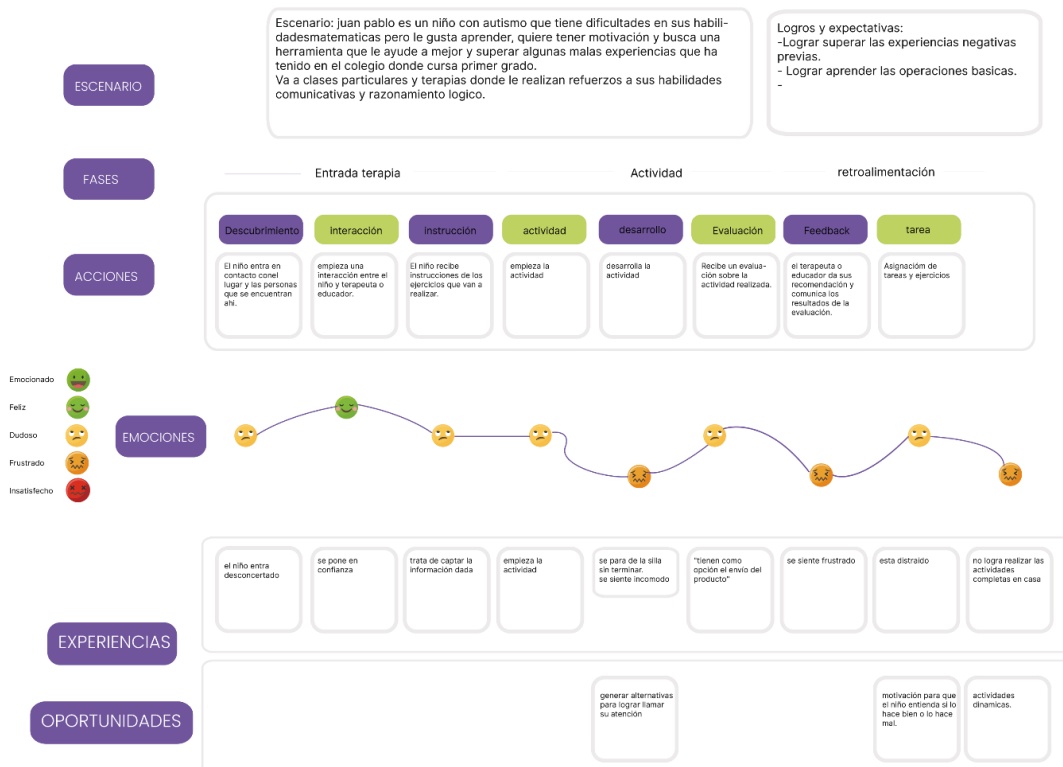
ESCENARIO

Escenario: juan pablo es un niño con autismo que tiene dificultades en sus habilidadesmatematicas pero le gusta aprender, quiere tener motivación y busca una herramienta que le ayude a mejor y superar algunas malas experiencias que ha tenido en el colegio donde cursa primer grado.
Va a clases particulares y terapias donde le realizan refuerzos a sus habilidades comunicativas y razonamiento logico.

Logros y expectativas:
-Lograr superar las experiencias negativas previas.
- Lograr aprender las operaciones basicas.
-

FASES

Entrada terapia

Actividad

retroalimentación

Descubrimiento

interacción

instrucción

actividad

desarrollo

Evaluación

Feedback

tarea

ACCIONES

El niño entra en contacto conel lugar y las personas que se encuentran ahi.

empieza una interacción entre el niño y terapeuta o educador.

El niño recibe instrucciones de los ejercicios que van a realizar.

empieza la actividad

desarrolla la actividad

Recibe un evaluación sobre la actividad realizada.

el terapeuta o educador da sus recomendación y comunica los resultados de la evaluación.

Asignación de tareas y ejercicios

Emocionado

Feliz

Dudoso

Frustrado

Insatisfecho

EMOCIONES

el niño entra desconcertado

se pone en confianza

trata de captar la información dada

empieza la actividad

se para de la silla sin terminar.
se siente incomodo

"tienen como opción el envío del producto"

se siente frustrado

esta distraido

no logra realizar las actividades completas en casa

EXPERIENCIAS

generar alternativas para lograr llamar su atención

motivación para que el niño entienda si lo hace bien o lo hace mal.

actividades dinamicas.

OPORTUNIDADES